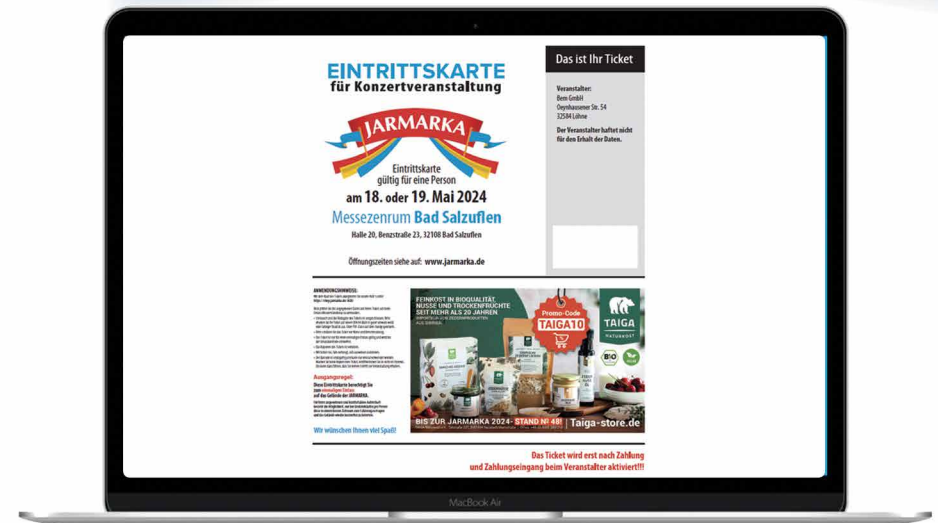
EINTRITTSKARTE
für Konzertveranstaltung

JARMARKA

Eintrittskarte
gültig für eine Person

am 18. oder 19. Mai 2024

Messezenrum Bad Salzuflen

Halle 20, Benzstraße 23, 32108 Bad Salzuflen

Öffnungszeiten siehe auf: www.jarmarka.de

Das ist Ihr Ticket

Veranstalter:
Bem GmbH
Oeynhausener Str. 54
32584 Löhne

Der Veranstalter haftet nicht für den Erhalt der Daten.

ANWENDUNGSHINWEIS:

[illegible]

Ausgangsregel:
Diese Eintrittskarte berechtigt Sie zum einmaligen Eintritt auf das Gelände der JARMARKA.

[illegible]

Wir wünschen Ihnen viel Spaß!

FEINKOST IN BIOQUALITÄT, NÜSSE UND TROCKENFRÜCHTE SEIT MEHR ALS 20 JAHREN
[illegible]

Promo-Code
TAIGA10

TAIGA
NATURKOST

BIO

BIS ZUR JARMARKA 2024 - STAND Nº 48!
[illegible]

Taiga-store.de

Das Ticket wird erst nach Zahlung und Zahlungseingang beim Veranstalter aktiviert!!!

MacBook Air